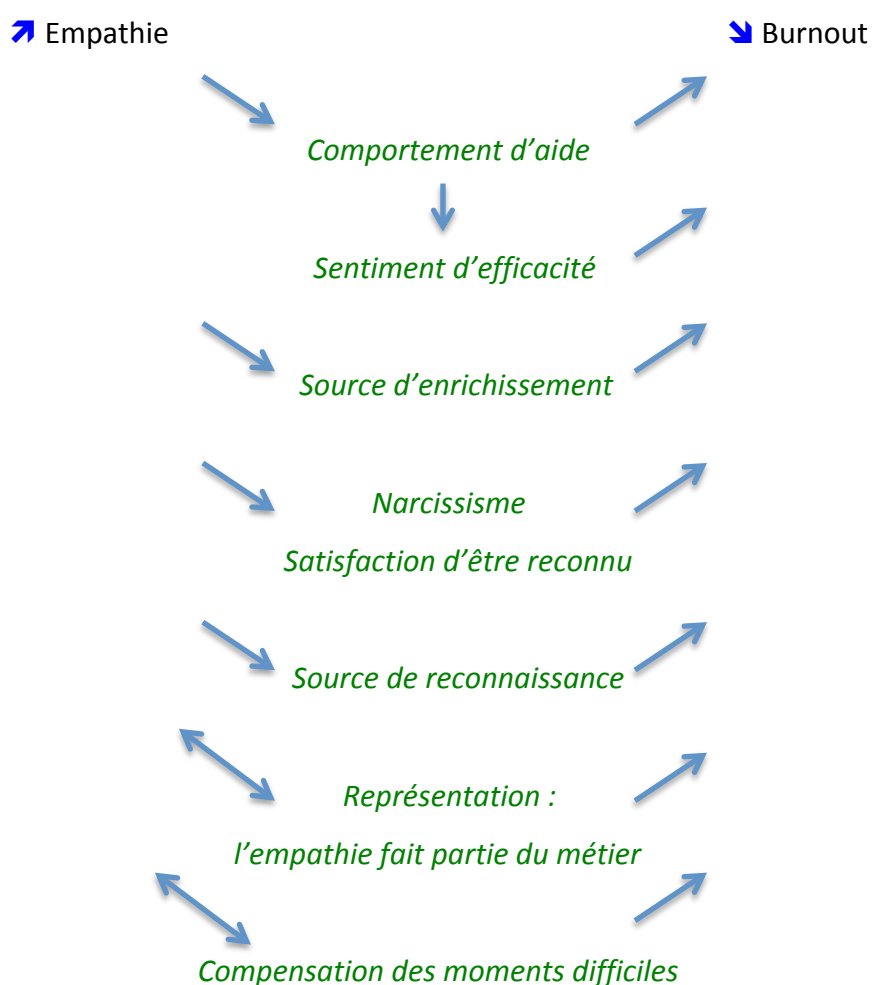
↗ Empathie

↘ Burnout

Comportement d'aide

Sentiment d'efficacité

Source d'enrichissement

Narcissisme

Satisfaction d'être reconnu

Source de reconnaissance

Représentation :

l'empathie fait partie du métier

Compensation des moments difficiles